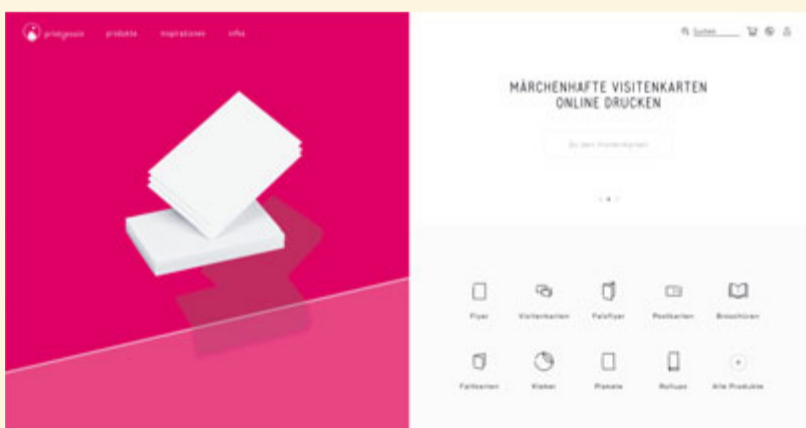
printgesozo produkte inspirationen infos

Suchen

MÄRCHENHAFTE VISITENKARTEN
ONLINE DRUCKEN

Zu den Visitenkarten

Flyer Visitenkarten Falzflyer Postkarten Broschüren

Faltkarten Sticker Plakate Rollups Alle Produkte